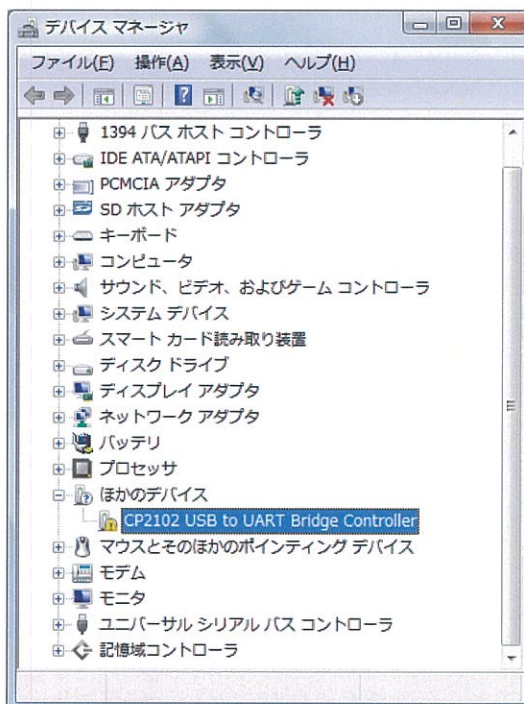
デバイス マネージャ

ファイル(F) 操作(A) 表示(V) ヘルプ(H)

1394 バス ホスト コントローラ
IDE ATA/ATAPI コントローラ
PCMCIA アダプタ
SD ホスト アダプタ
キーボード
コンピュータ
サウンド、ビデオ、およびゲーム コントローラ
システム デバイス
スマート カード読み取り装置
ディスク ドライブ
ディスプレイ アダプタ
ネットワーク アダプタ
バッテリ
プロセッサ
ほかのデバイス
CP2102 USB to UART Bridge Controller
マウスとそのほかのポインティング デバイス
モデム
モニタ
ユニバーサル シリアル バス コントローラ
記憶域コントローラ